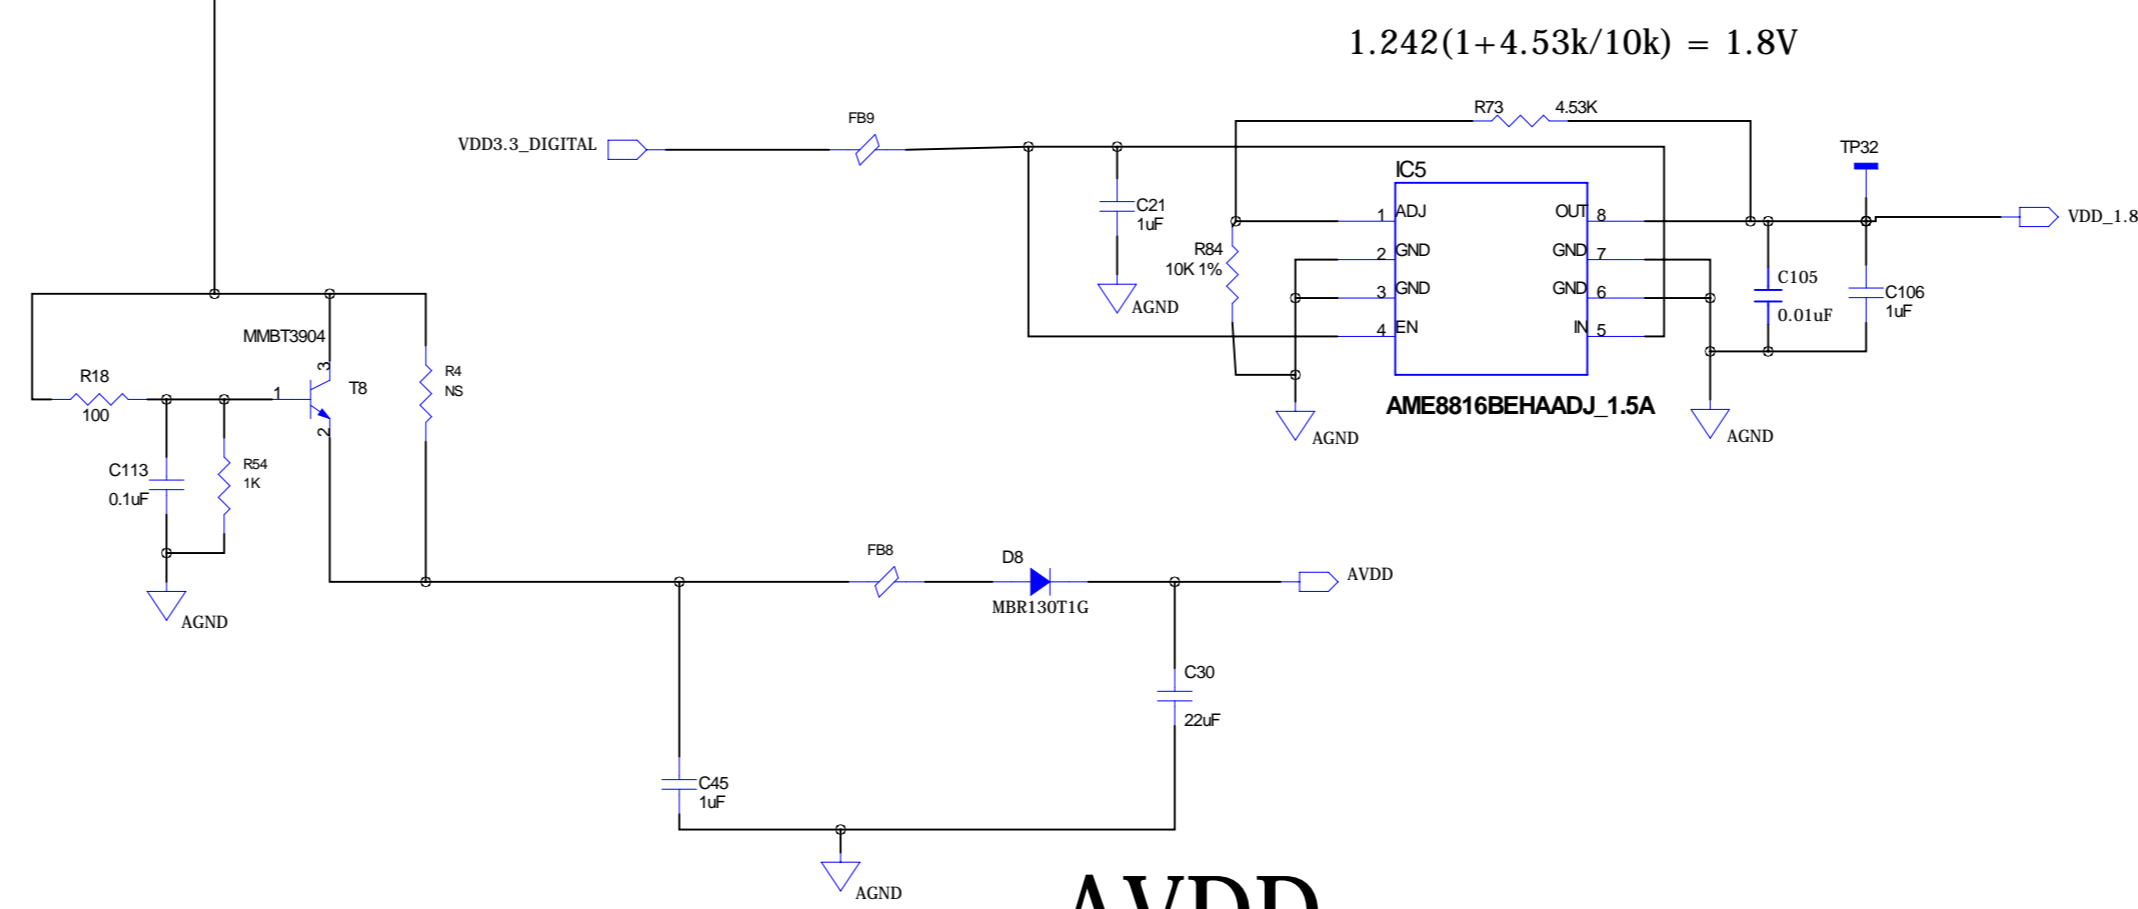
1.242(1+4.53k/10k) = 1.8V

R73 4.53K

FB9

VDD3.3_DIGITAL

TP32

IC5

C21
1uF

1 ADJ
2 GND
3 GND
4 EN

OUT 8
GND 7
GND 6
IN 5

VDD_1.8

R84
10K 1%

C105
0.01uF

C106
1uF

AGND

AGND

AGND

AME8816BEHAADJ_1.5A

MMBT3904

3

T8

R4
NS

R18
100

1

2

C113
0.1uF

R54
1K

AGND

FB8

D8

MBR130T1G

AVDD

C30
22uF

C45
1uF

AGND

AVDD